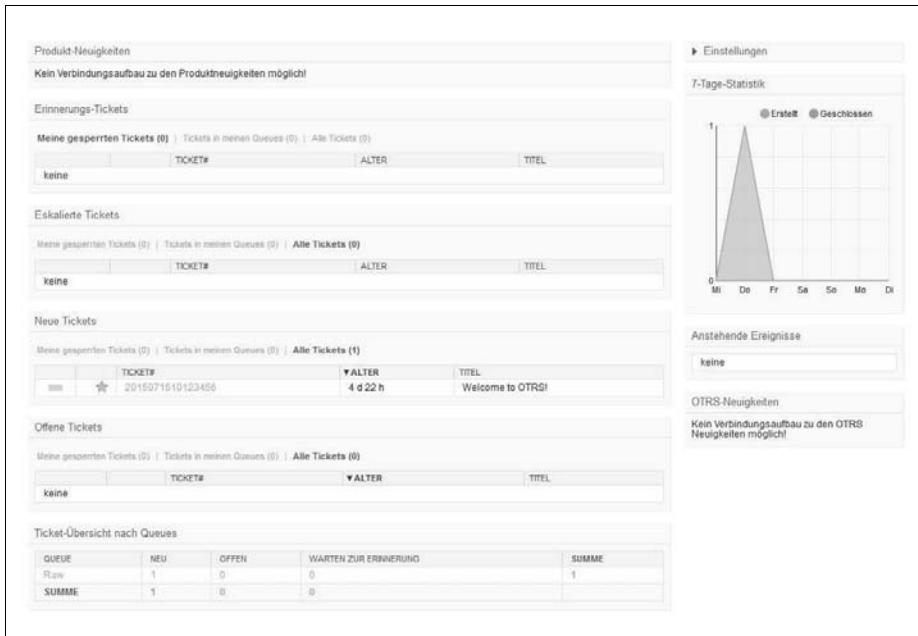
Produkt-Neuigkeiten

Kein Verbindungsaufbau zu den Produktneuigkeiten möglich!

Erinnerungs-Tickets

Meine gesperrten Tickets (0) | Tickets in meinen Queues (0) | Alle Tickets (0)

| | TICKET# | ALTER | TITEL |
|---|---|---|---|
| keine | | | |

Eskalierte Tickets

Meine gesperrten Tickets (0) | Tickets in meinen Queues (0) | Alle Tickets (0)

| | TICKET# | ALTER | TITEL |
|---|---|---|---|
| keine | | | |

Neue Tickets

Meine gesperrten Tickets (0) | Tickets in meinen Queues (0) | Alle Tickets (1)

| | | TICKET# | ▼ALTER | TITEL |
|---|---|---|---|---|
| | ★ | 2015071510123456 | 4 d 22 h | Welcome to OTRS! |

Offene Tickets

Meine gesperrten Tickets (0) | Tickets in meinen Queues (0) | Alle Tickets (0)

| | TICKET# | ▼ALTER | TITEL |
|---|---|---|---|
| keine | | | |

Ticket-Übersicht nach Queues

| QUEUE | NEU | OFFEN | WARTEN ZUR ERINNERUNG | SUMME |
|---|---|---|---|---|
| Raw | 1 | 0 | 0 | 1 |
| SUMME | 1 | 0 | 0 | |

▸ Einstellungen

7-Tage-Statistik

Erstellt Geschlossen

1
0
Mi Do Fr Sa So Mo Di

Anstehende Ereignisse

keine

OTRS-Neuigkeiten

Kein Verbindungsaufbau zu den OTRS Neuigkeiten möglich!